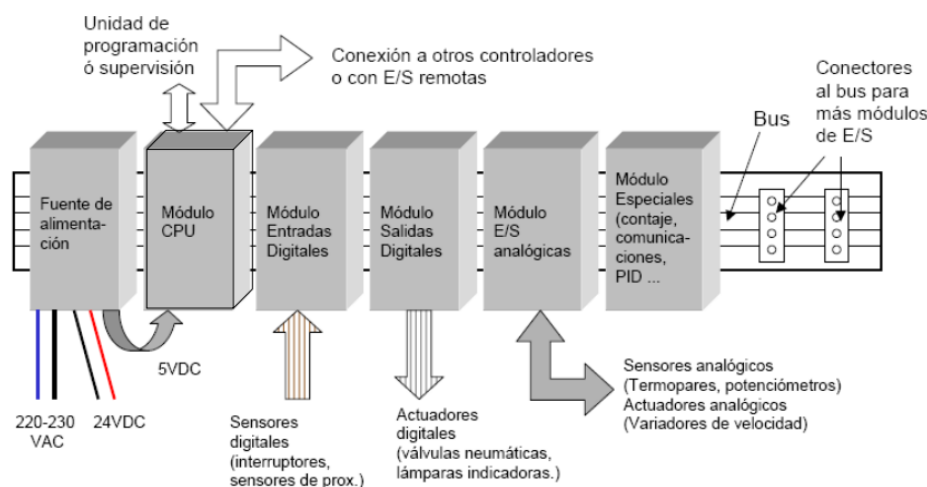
Unidad de programación ó supervisión

Conexión a otros controladores o con E/S remotas

Conectores al bus para más módulos de E/S

Bus

Fuente de alimentación

Módulo CPU

Módulo Entradas Digitales

Módulo Salidas Digitales

Módulo E/S analógicas

Módulo Especiales (contaje, comunicaciones, PID ...

5VDC

220-230 VAC

24VDC

Sensores digitales (interruptores, sensores de prox.)

Actuadores digitales (válvulas neumáticas, lámparas indicadoras.)

Sensores analógicos (Termopares, potenciómetros)
Actuadores analógicos (Variadores de velocidad)